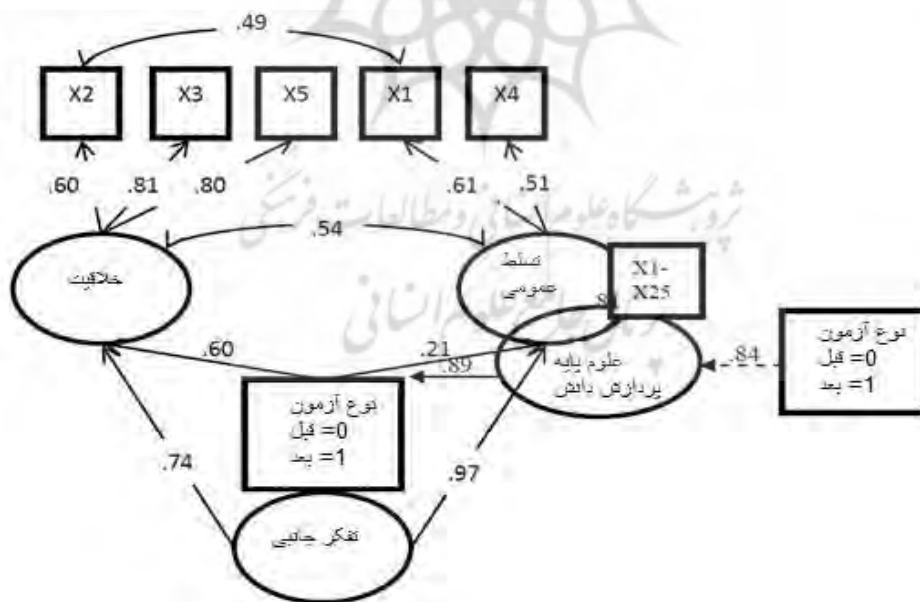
,49

X2

X3

X5

X1

X4

,60

.81

,80

.61

,51

,54

خلاقیت

تسلط عمومی

X1-X25

8

علوم پایه پردازش دانش

,60

.21

,89

.84

نوع آزمون
0= قبل
1= بعد

نوع آزمون
0= قبل
1= بعد

.74

.97

تفکر جانبی

پژوهشگاه علوم انسانی و مطالعات فرهنگی
پرتال جامع علوم انسانی